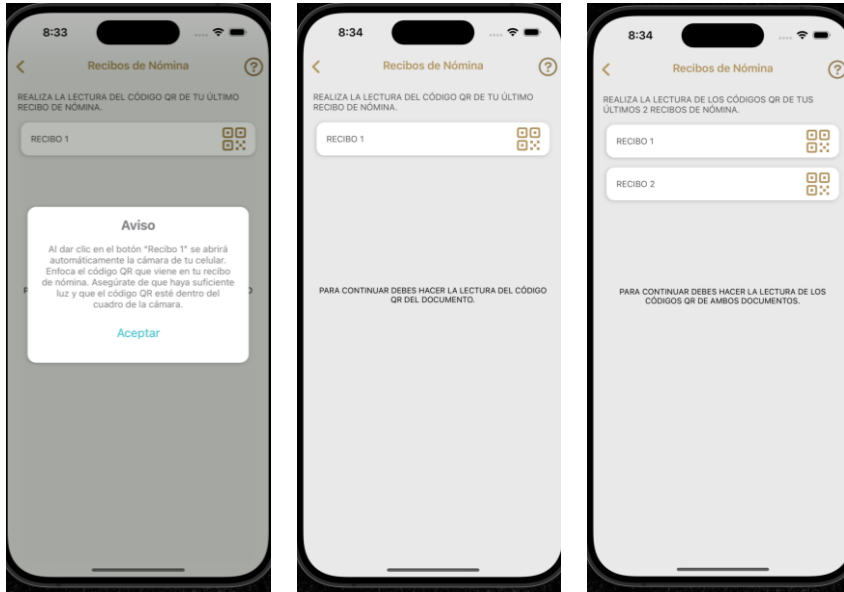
8:33

Recibos de Nómina

?

REALIZA LA LECTURA DEL CÓDIGO QR DE TU ÚLTIMO RECIBO DE NÓMINA.

RECIBO 1

Aviso

Al dar clic en el botón "Recibo 1" se abrirá automáticamente la cámara de tu celular. Enfoca el código QR que viene en tu recibo de nómina. Asegúrate de que haya suficiente luz y que el código QR esté dentro del cuadro de la cámara.

Aceptar

8:34

Recibos de Nómina

?

REALIZA LA LECTURA DEL CÓDIGO QR DE TU ÚLTIMO RECIBO DE NÓMINA.

RECIBO 1

PARA CONTINUAR DEBES HACER LA LECTURA DEL CÓDIGO QR DEL DOCUMENTO.

8:34

Recibos de Nómina

?

REALIZA LA LECTURA DE LOS CÓDIGOS QR DE TUS ÚLTIMOS 2 RECIBOS DE NÓMINA.

RECIBO 1

RECIBO 2

PARA CONTINUAR DEBES HACER LA LECTURA DE LOS CÓDIGOS QR DE AMBOS DOCUMENTOS.